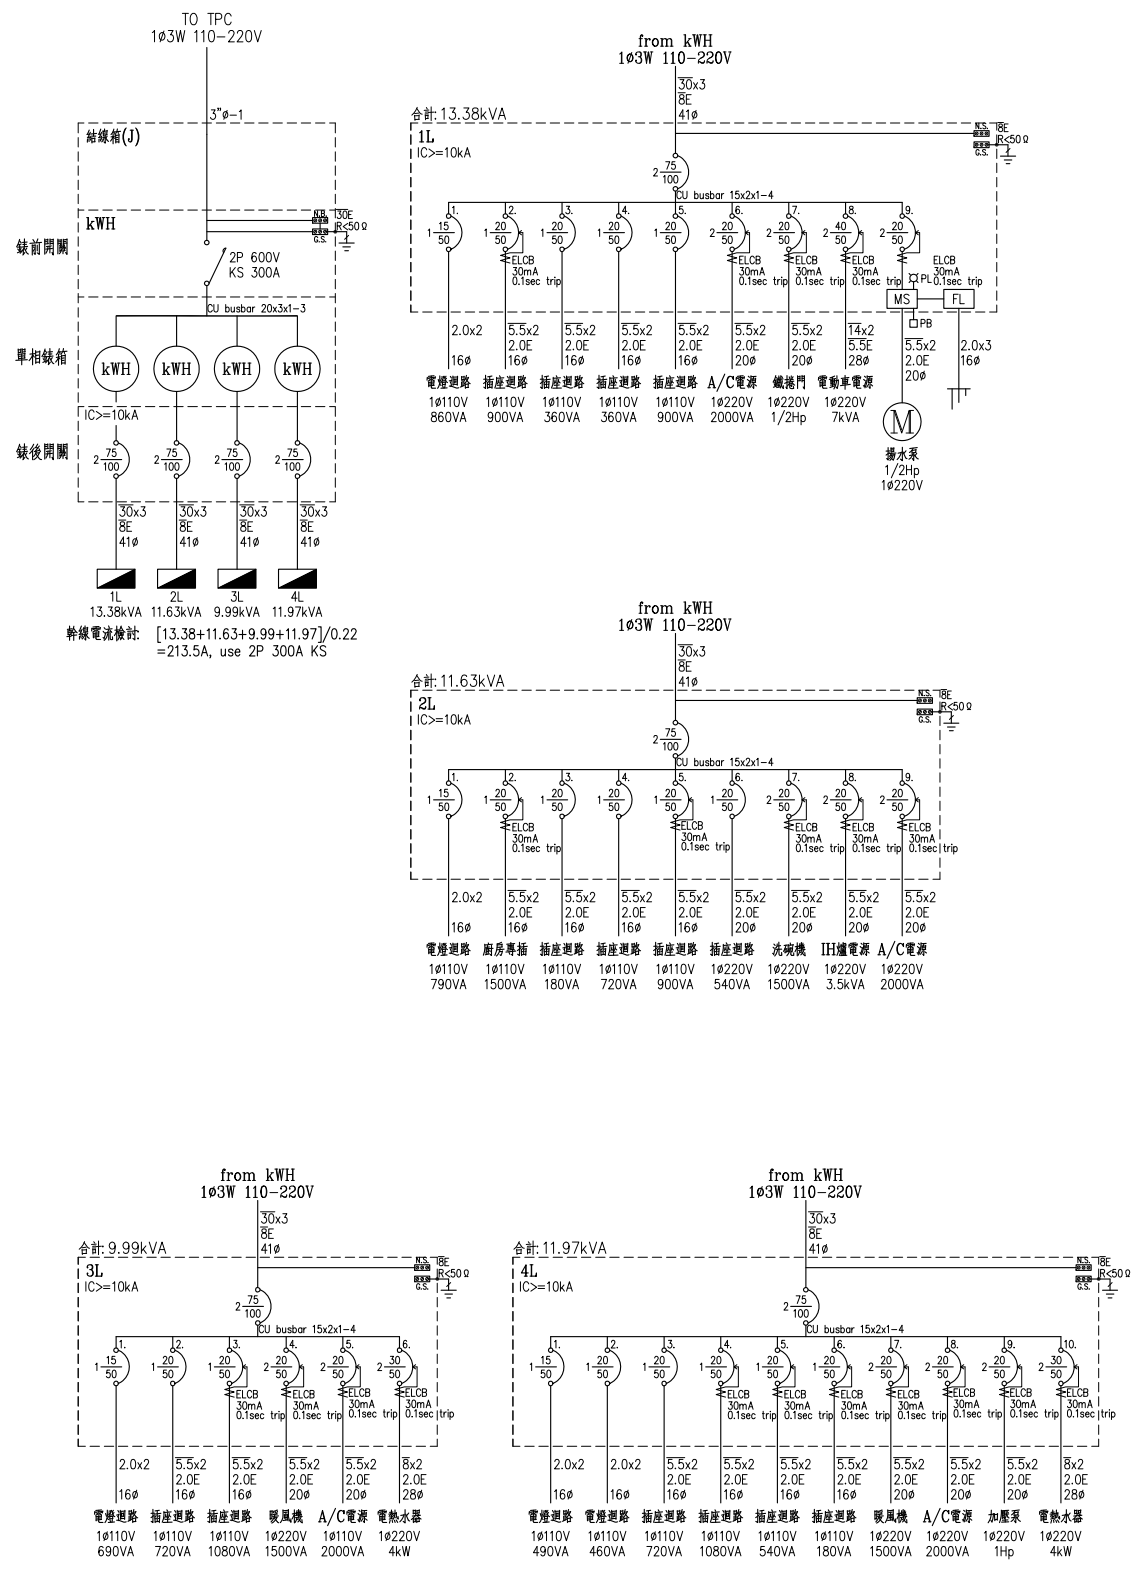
TO TPC
1ø3W 110-220V

3"ø-1

結線箱(J)

kWH

N.S. 30E
G.S. R<50Ω

錶前開關

2P 600V
KS 300A

CU busbar 20x3x1-3

單相錶箱

kWH kWH kWH kWH

IC>=10kA

錶後開關

$2\frac{75}{100}$ $2\frac{75}{100}$ $2\frac{75}{100}$ $2\frac{75}{100}$

30x3 8E 41ø
30x3 8E 41ø
30x3 8E 41ø
30x3 8E 41ø

1L 13.38kVA
2L 11.63kVA
3L 9.99kVA
4L 11.97kVA

幹線電流檢討: [13.38+11.63+9.99+11.97]/0.22 =213.5A, use 2P 300A KS

from kWH
1ø3W 110-220V
30x3
8E
41ø

合計: 13.38kVA
1L
IC>=10kA

N.S. 8E
G.S. R<50Ω

$2\frac{75}{100}$
CU busbar 15x2x1-4

| 1. $1\frac{15}{50}$ | 2. $1\frac{20}{50}$ ELCB 30mA 0.1sec trip | 3. $1\frac{20}{50}$ | 4. $1\frac{20}{50}$ | 5. $1\frac{20}{50}$ | 6. $2\frac{20}{50}$ ELCB 30mA 0.1sec trip | 7. $2\frac{20}{50}$ ELCB 30mA 0.1sec trip | 8. $2\frac{40}{50}$ ELCB 30mA 0.1sec trip | 9. $2\frac{20}{50}$ ELCB 30mA 0.1sec trip |
|---|---|---|---|---|---|---|---|---|
| 2.0x2 16ø | 5.5x2 2.0E 16ø | 5.5x2 2.0E 16ø | 5.5x2 2.0E 16ø | 5.5x2 2.0E 16ø | 5.5x2 2.0E 20ø | 5.5x2 2.0E 20ø | 14x2 5.5E 28ø | 5.5x2 2.0E 20ø |
| 電燈迴路 1ø110V 860VA | 插座迴路 1ø110V 900VA | 插座迴路 1ø110V 360VA | 插座迴路 1ø110V 360VA | 插座迴路 1ø110V 900VA | A/C電源 1ø220V 2000VA | 鐵捲門 1ø220V 1/2Hp | 電動車電源 1ø220V 7kVA | 揚水泵 1/2Hp 1ø220V |

PL MS FL PB 2.0x3 16ø M

from kWH
1ø3W 110-220V
30x3
8E
41ø

合計: 11.63kVA
2L
IC>=10kA

N.S. 8E
G.S. R<50Ω

$2\frac{75}{100}$
CU busbar 15x2x1-4

| 1. $1\frac{15}{50}$ | 2. $1\frac{20}{50}$ ELCB 30mA 0.1sec trip | 3. $1\frac{20}{50}$ | 4. $1\frac{20}{50}$ | 5. $1\frac{20}{50}$ ELCB 30mA 0.1sec trip | 6. $1\frac{20}{50}$ | 7. $2\frac{20}{50}$ ELCB 30mA 0.1sec trip | 8. $2\frac{20}{50}$ ELCB 30mA 0.1sec trip | 9. $2\frac{20}{50}$ ELCB 30mA 0.1sec trip |
|---|---|---|---|---|---|---|---|---|
| 2.0x2 16ø | 5.5x2 2.0E 16ø | 5.5x2 2.0E 16ø | 5.5x2 2.0E 16ø | 5.5x2 2.0E 16ø | 5.5x2 2.0E 20ø | 5.5x2 2.0E 20ø | 5.5x2 2.0E 20ø | 5.5x2 2.0E 20ø |
| 電燈迴路 1ø110V 790VA | 廚房專插 1ø110V 1500VA | 插座迴路 1ø110V 180VA | 插座迴路 1ø110V 720VA | 插座迴路 1ø110V 900VA | 插座迴路 1ø220V 540VA | 洗碗機 1ø220V 1500VA | IH爐電源 1ø220V 3.5kVA | A/C電源 1ø220V 2000VA |

from kWH
1ø3W 110-220V
30x3
8E
41ø

合計: 9.99kVA
3L
IC>=10kA

N.S. 8E
G.S. R<50Ω

$2\frac{75}{100}$
CU busbar 15x2x1-4

| 1. $1\frac{15}{50}$ | 2. $1\frac{20}{50}$ | 3. $1\frac{20}{50}$ ELCB 30mA 0.1sec trip | 4. $2\frac{20}{50}$ ELCB 30mA 0.1sec trip | 5. $2\frac{20}{50}$ ELCB 30mA 0.1sec trip | 6. $2\frac{30}{50}$ ELCB 30mA 0.1sec trip |
|---|---|---|---|---|---|
| 2.0x2 16ø | 5.5x2 2.0E 16ø | 5.5x2 2.0E 16ø | 5.5x2 2.0E 20ø | 5.5x2 2.0E 20ø | 8x2 2.0E 28ø |
| 電燈迴路 1ø110V 690VA | 插座迴路 1ø110V 720VA | 插座迴路 1ø110V 1080VA | 暖風機 1ø220V 1500VA | A/C電源 1ø110V 2000VA | 電熱水器 1ø220V 4kW |

from kWH
1ø3W 110-220V
30x3
8E
41ø

合計: 11.97kVA
4L
IC>=10kA

N.S. 8E
G.S. R<50Ω

$2\frac{75}{100}$
CU busbar 15x2x1-4

| 1. $1\frac{15}{50}$ | 2. $1\frac{20}{50}$ | 3. $1\frac{20}{50}$ | 4. $1\frac{20}{50}$ ELCB 30mA 0.1sec trip | 5. $1\frac{20}{50}$ ELCB 30mA 0.1sec trip | 6. $1\frac{20}{50}$ ELCB 30mA 0.1sec trip | 7. $2\frac{20}{50}$ ELCB 30mA 0.1sec trip | 8. $2\frac{20}{50}$ ELCB 30mA 0.1sec trip | 9. $2\frac{20}{50}$ ELCB 30mA 0.1sec trip | 10. $2\frac{30}{50}$ ELCB 30mA 0.1sec trip |
|---|---|---|---|---|---|---|---|---|---|
| 2.0x2 16ø | 2.0x2 16ø | 5.5x2 2.0E 16ø | 5.5x2 2.0E 16ø | 5.5x2 2.0E 16ø | 5.5x2 2.0E 16ø | 5.5x2 2.0E 20ø | 5.5x2 2.0E 20ø | 5.5x2 2.0E 20ø | 8x2 2.0E 28ø |
| 電燈迴路 1ø110V 490VA | 電燈迴路 1ø110V 460VA | 插座迴路 1ø110V 720VA | 插座迴路 1ø110V 1080VA | 插座迴路 1ø110V 540VA | 插座迴路 1ø110V 180VA | 暖風機 1ø220V 1500VA | A/C電源 1ø220V 2000VA | 加壓泵 1ø220V 1Hp | 電熱水器 1ø220V 4kW |